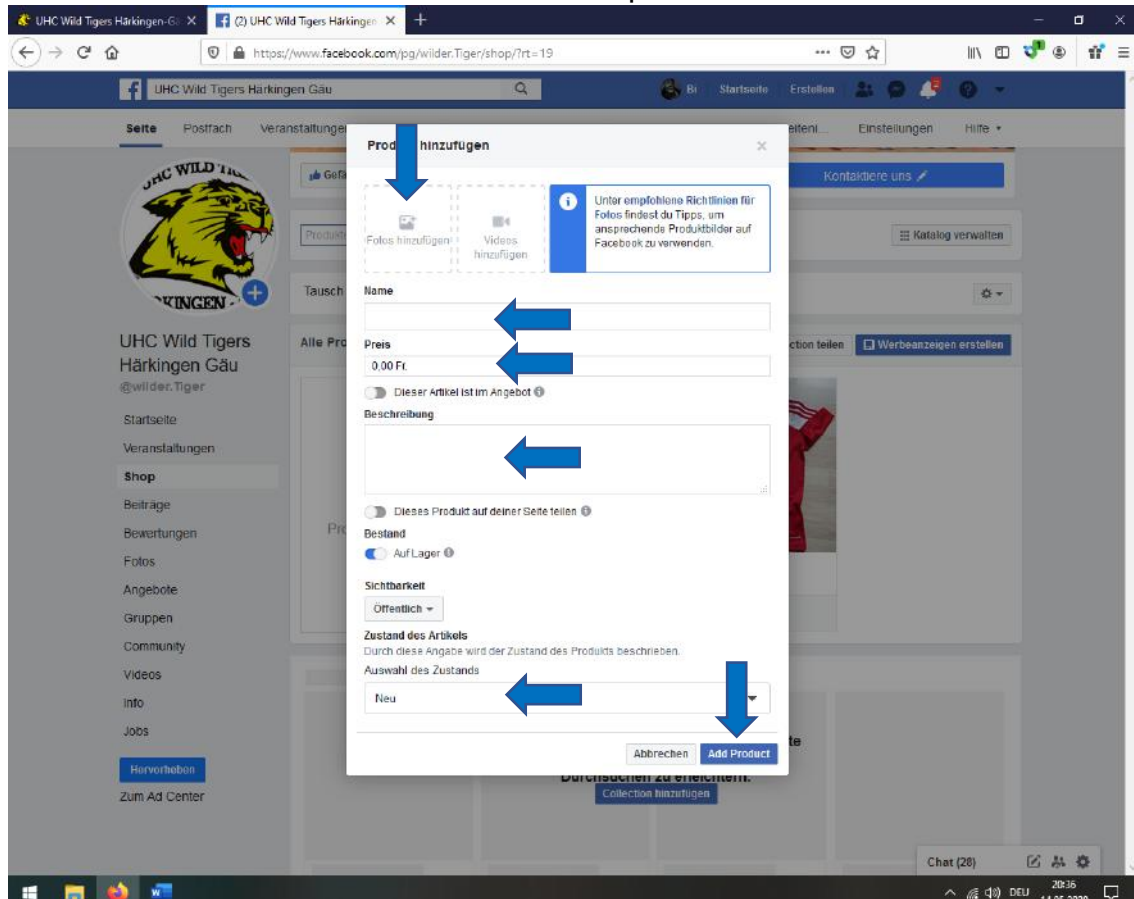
UHC Wild Tigers Härkingen-Gä ×
(2) UHC Wild Tigers Härkingen ×
+

https://www.facebook.com/pg/wilder.Tiger/shop/?rt=19

UHC Wild Tigers Härkingen Gäu
Bi Startseite Erstellen

Seite Postfach Veranstaltungen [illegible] Einstellungen Hilfe

UHC WILD TI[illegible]
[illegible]KINGEN

UHC Wild Tigers Härkingen Gäu
@wilder.Tiger

Startseite
Veranstaltungen
Shop
Beiträge
Bewertungen
Fotos
Angebote
Gruppen
Community
Videos
Info
Jobs
Hervorheben
Zum Ad Center

Gefä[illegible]
Kontaktiere uns
Produkt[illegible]
Katalog verwalten
Tausch
Alle Pro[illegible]
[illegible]ction teilen
Werbeanzeigen erstellen
Pr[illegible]

Produkt hinzufügen
×
Fotos hinzufügen
Videos hinzufügen
Unter empfohlene Richtlinien für Fotos findest du Tipps, um ansprechende Produktbilder auf Facebook zu verwenden.
Name
Preis
0,00 Fr.
Dieser Artikel ist im Angebot
Beschreibung
Dieses Produkt auf deiner Seite teilen
Bestand
Auf Lager
Sichtbarkeit
Öffentlich
Zustand des Artikels
Durch diese Angabe wird der Zustand des Produkts beschrieben.
Auswahl des Zustands
Neu
Abbrechen
Add Product

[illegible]te
Durchsuchen zu erleichtern.
Collection hinzufügen

Chat (28)

DEU 20:36